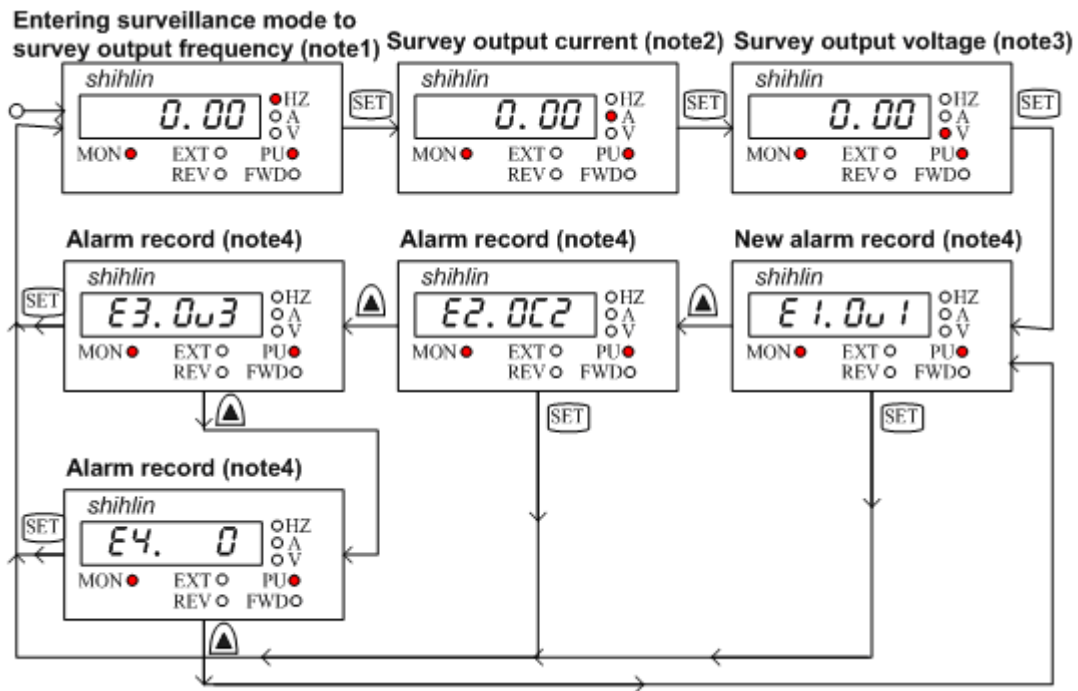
Entering surveillance mode to survey output frequency (note1)

shihlin
0.00
HZ
A
V
MON EXT PU
REV FWD

SET

Survey output current (note2)

shihlin
0.00
HZ
A
V
MON EXT PU
REV FWD

SET

Survey output voltage (note3)

shihlin
0.00
HZ
A
V
MON EXT PU
REV FWD

SET

Alarm record (note4)

shihlin
E3.Ov3
HZ
A
V
MON EXT PU
REV FWD

SET

Alarm record (note4)

shihlin
E2.OC2
HZ
A
V
MON EXT PU
REV FWD

SET

New alarm record (note4)

shihlin
E1.Ov1
HZ
A
V
MON EXT PU
REV FWD

SET

Alarm record (note4)

shihlin
E4. 0
HZ
A
V
MON EXT PU
REV FWD

SET